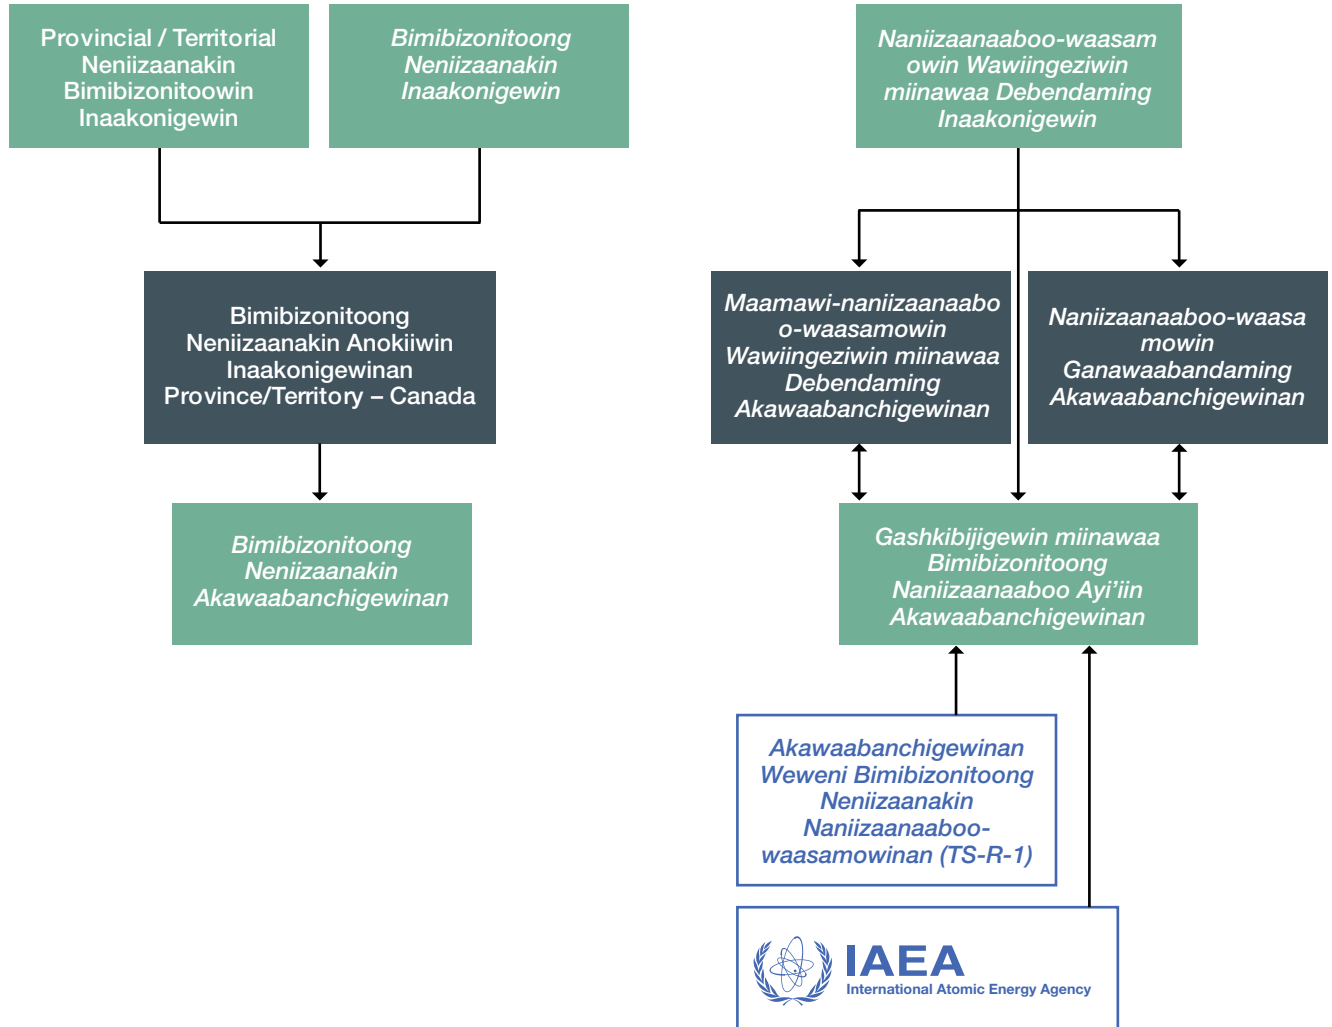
Provincial / Territorial Neniizaanakin Bimibizonitoowin Inaakonigewin

Bimibizonitoong Neniizaanakin Inaakonigewin

Bimibizonitoong Neniizaanakin Anokiiwin Inaakonigewinan Province/Territory – Canada

Bimibizonitoong Neniizaanakin Akawaabanchigewinan

Naniizaanaaboo-waasamowin Wawiingeziwin miinawaa Debendaming Inaakonigewin

Maamawi-naniizaanaabo o-waasamowin Wawiingeziwin miinawaa Debendaming Akawaabanchigewinan

Naniizaanaaboo-waasamowin Ganawaabandaming Akawaabanchigewinan

Gashkibijigewin miinawaa Bimibizonitoong Naniizaanaaboo Ayi'iin Akawaabanchigewinan

Akawaabanchigewinan Weweni Bimibizonitoong Neniizaanakin Naniizaanaaboo-waasamowinan (TS-R-1)

IAEA
International Atomic Energy Agency